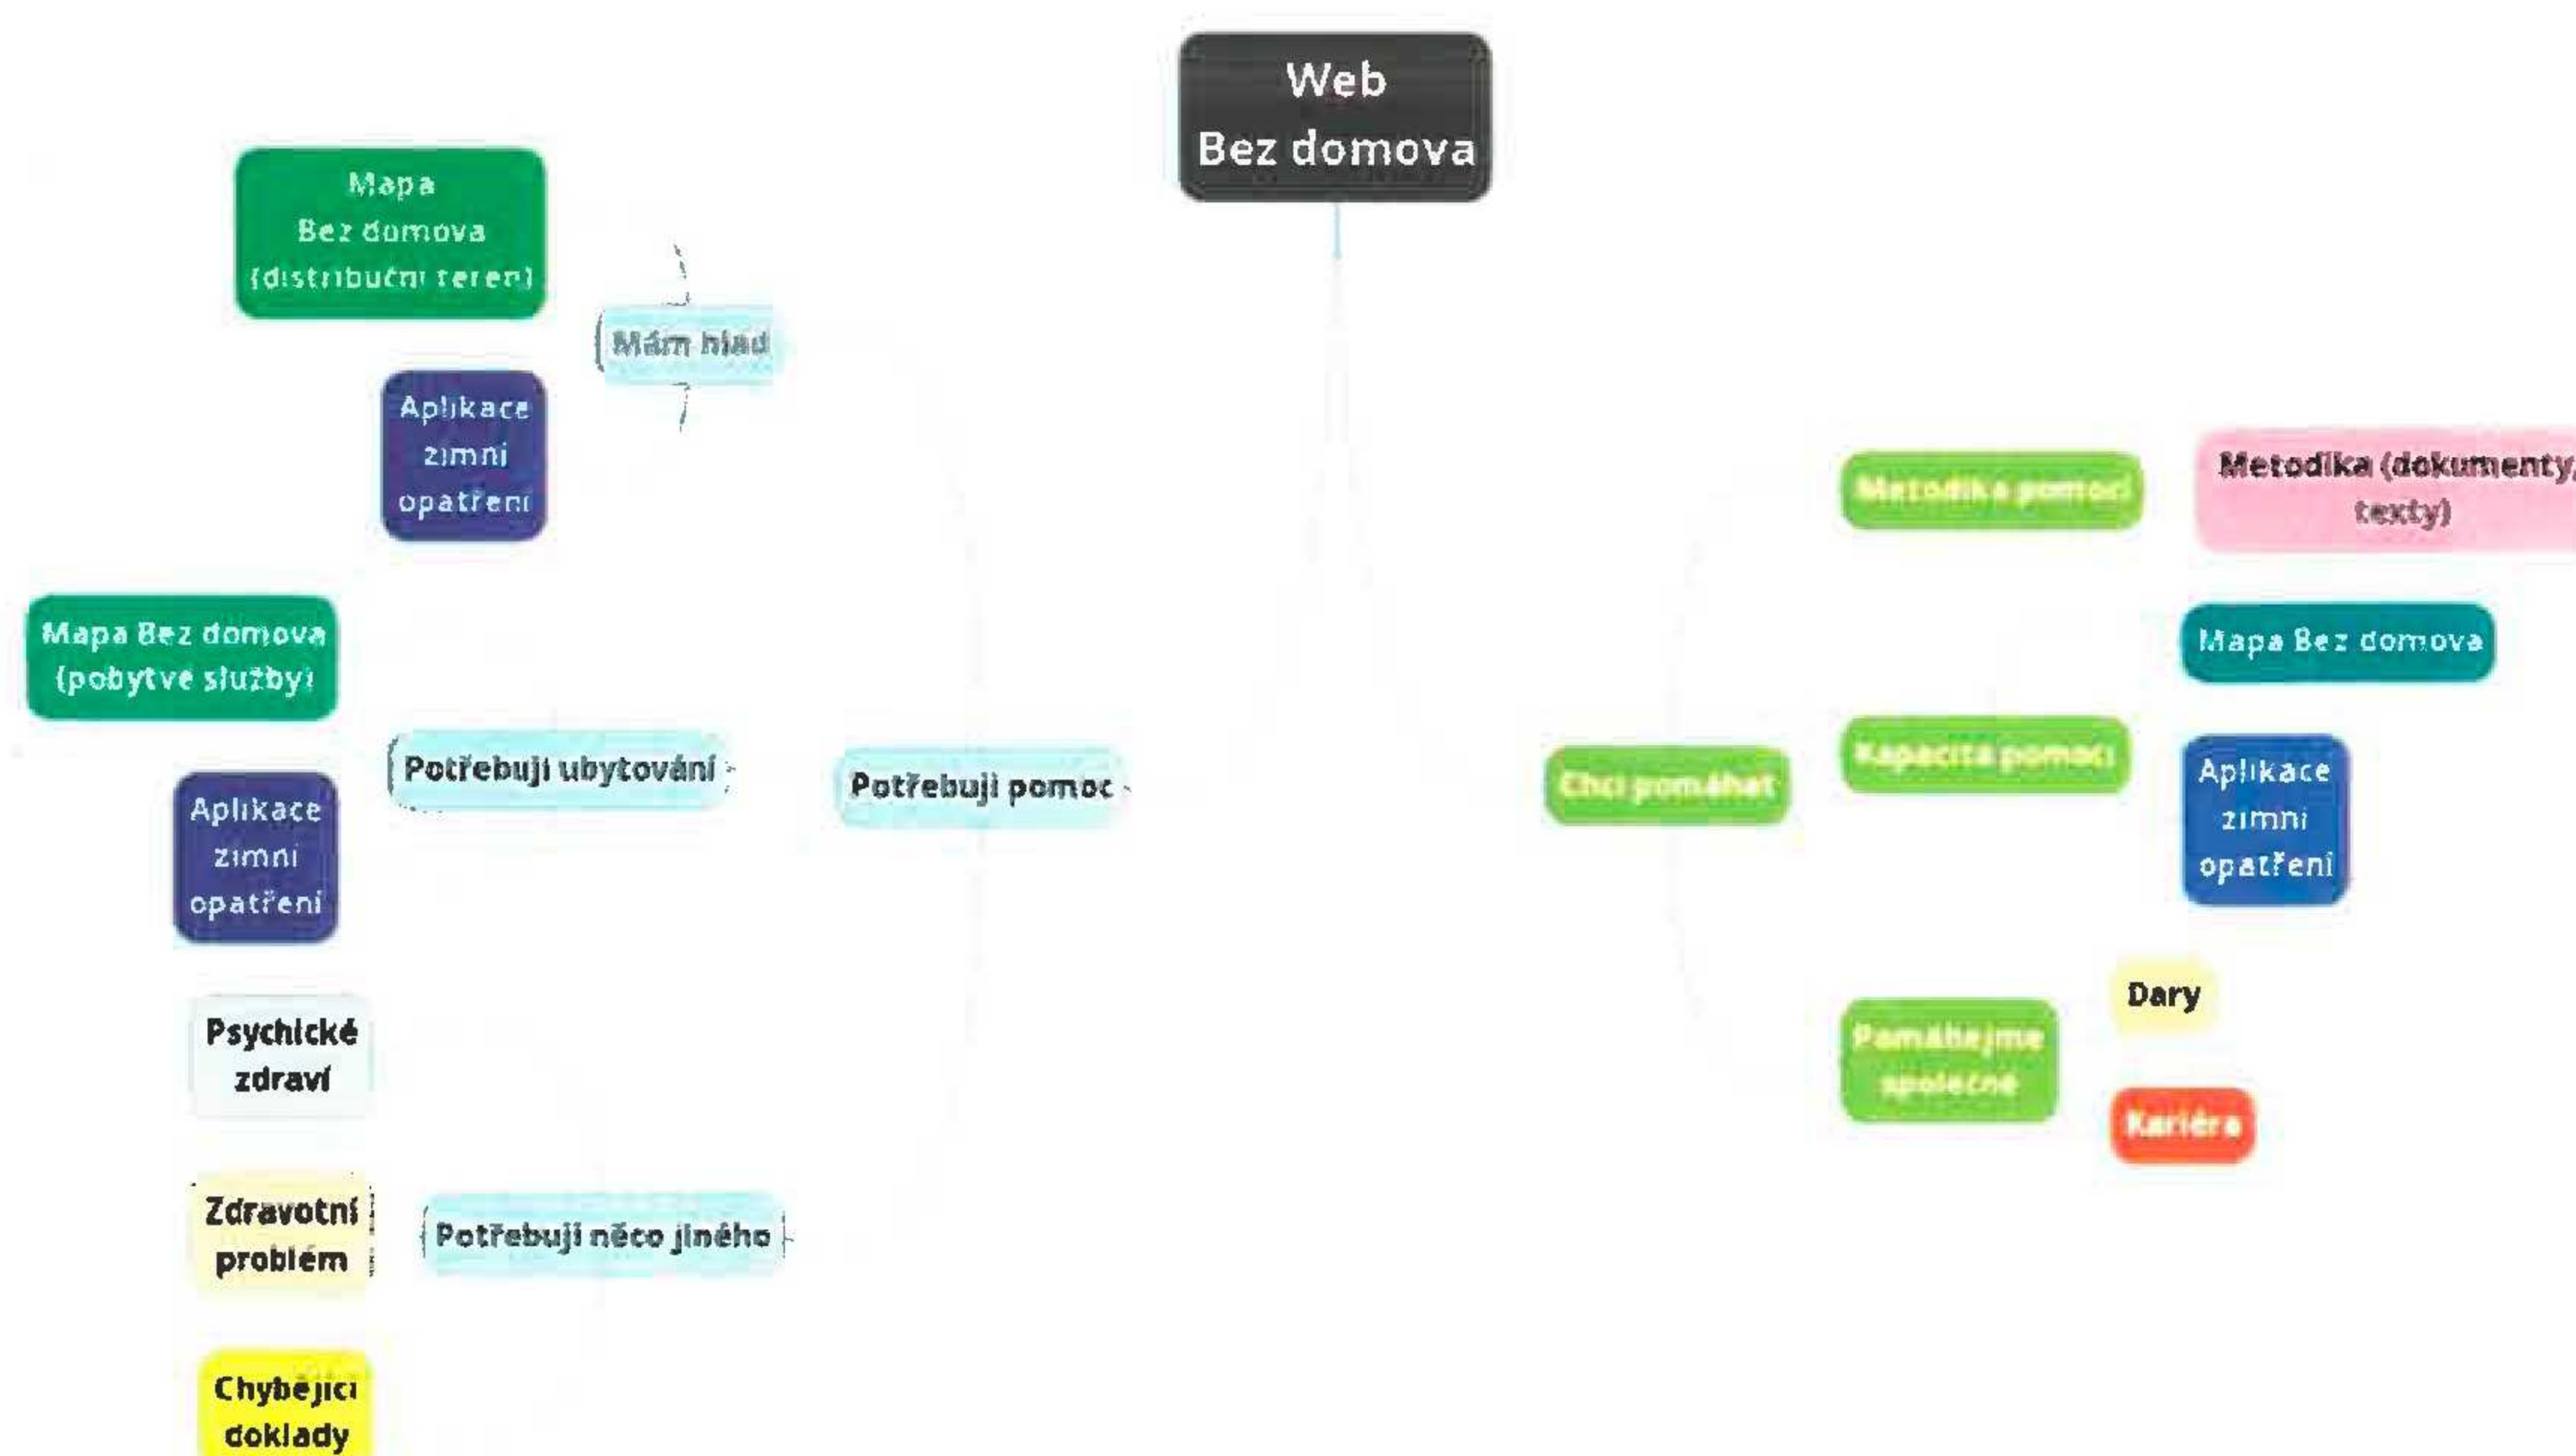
Web
Bez domova

Mapa
Bez domova
(distribuční terén)

Mám hlad

Aplikace
zimní
opatření

Mapa Bez domova
(pobytové služby)

Potřebuji ubytování

Potřebuji pomoc

Aplikace
zimní
opatření

Psychické
zdraví

Zdravotní
problém

Potřebuji něco jiného

Chybějící
doklady

Chci pomáhat

Metodika pomoci

Metodika (dokumenty,
texty)

Mapa Bez domova

Kapacita pomoci

Aplikace
zimní
opatření

Dary

Pomáhejme
společně

Kariéra